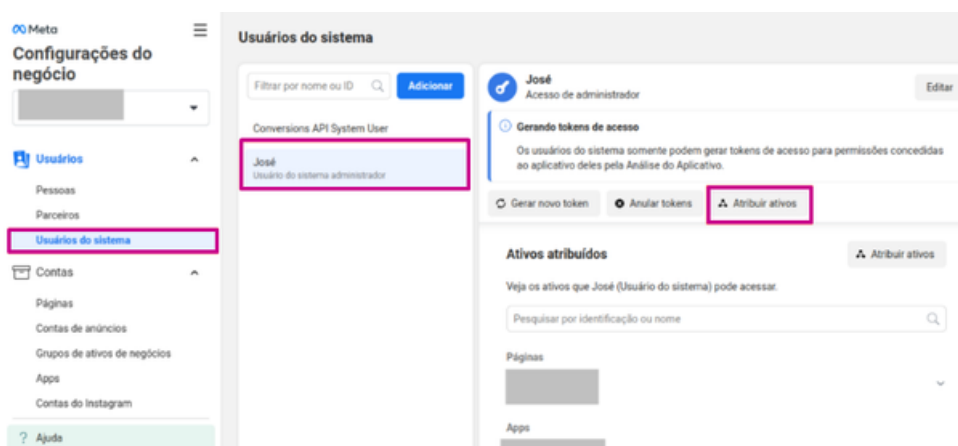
Meta

Configurações do negócio

Usuários

Pessoas

Parceiros

Usuários do sistema

Contas

Páginas

Contas de anúncios

Grupos de ativos de negócios

Apps

Contas do Instagram

? Ajuda

Usuários do sistema

Filtrar por nome ou ID

Adicionar

Conversions API System User

José
Usuário do sistema administrador

José
Acesso de administrador

Editar

Gerando tokens de acesso

Os usuários do sistema somente podem gerar tokens de acesso para permissões concedidas ao aplicativo deles pela Análise do Aplicativo.

Gerar novo token

Anular tokens

Atribuir ativos

Ativos atribuídos

Atribuir ativos

Veja os ativos que José (Usuário do sistema) pode acessar.

Pesquisar por identificação ou nome

Páginas

Apps